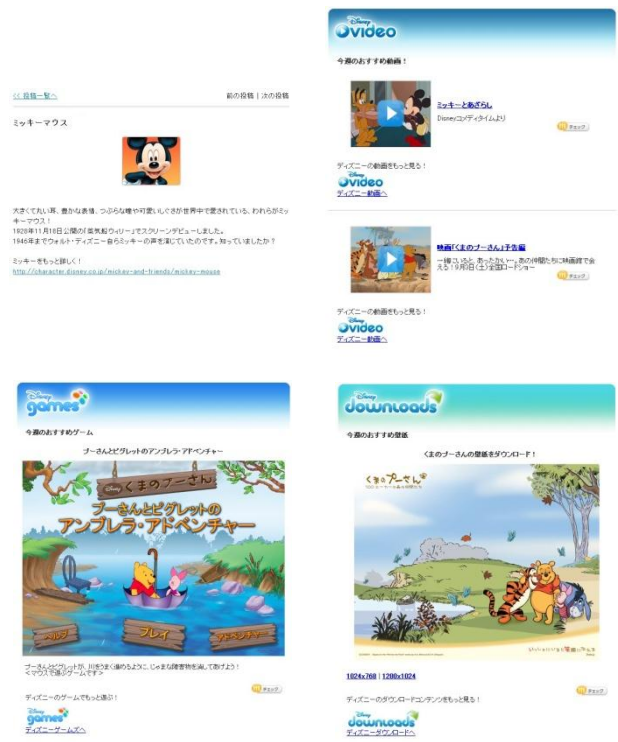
<< 投稿一覧へ

前の投稿 | 次の投稿

ミッキーマウス

大きくて丸い耳、豊かな表情、つぶらな瞳や可愛いしぐさが世界中で愛されている、われらがミッキーマウス！
1928年11月18日公開の「蒸気船ウィリー」でスクリーンデビューしました。
1946年までウォルト・ディズニー自らミッキーの声を演じていたのです。知っていましたか？

ミッキーをもっと詳しく！
http://character.disney.co.jp/mickey-and-friends/mickey-mouse

Disney video

今週のおすすめ動画！

ミッキーとあざらし
Disneyコメディタイムより

チェック

ディズニーの動画をもっと見る！
Disney video
ディズニー動画へ

映画「くまのプーさん」予告編
一緒にいると、あったかい…。あの仲間たちに映画館で会える 9月3日(土)全国ロードショー

チェック

ディズニーの動画をもっと見る！
Disney video
ディズニー動画へ

Disney games

今週のおすすめゲーム

プーさんとピグレットのアンブレラ・アドベンチャー

Disney くまのプーさん
プーさんとピグレットのアンブレラ・アドベンチャー

ヘルプ
プレイ
ランキング

プーさんとピグレットが、川をうまく進めるように、じゃまな障害物を消して助けよう！
＜マウスで遊ぶゲームです＞

チェック

ディズニーのゲームでもっと遊ぶ！
Disney games
ディズニーゲームズへ

Disney downloads

今週のおすすめ壁紙

くまのプーさんの壁紙をダウンロード！

くまのプーさん

1024x768 | 1280x1024

チェック

ディズニーのダウンロードコンテンツをもっと見る！
Disney downloads
ディズニーダウンロードへ